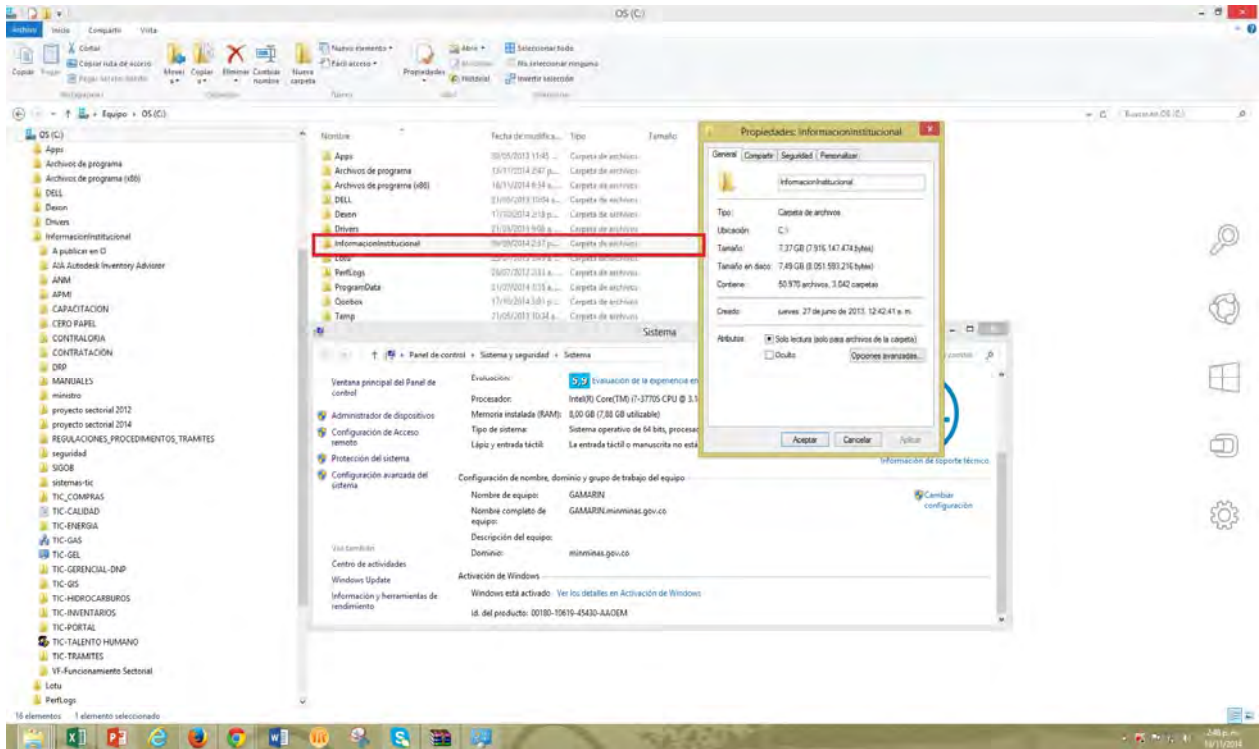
OS (C:)

Archivo Inicio Compartir Vista

Copiar Pegar Cortar Copiar ruta de acceso Pegar acceso directo Mover a Copiar a Eliminar Cambiar nombre Nueva carpeta Nuevo elemento Fácil acceso Propiedades Abrir Historial Seleccionar todo No seleccionar ninguno Invertir selección

Portapapeles Organizar Nuevo Abrir Seleccionar

Equipo › OS (C:)

Buscar en OS (C:)

OS (C:)
Apps
Archivos de programa
Archivos de programa (x86)
DELL
Dexon
Drivers
InformacionInstitucional
A publicar en O
AIA Autodesk Inventory Advisor
ANM
APMI
CAPACITACION
CERO PAPEL
CONTRALORIA
CONTRATACION
DRP
MANUALES
ministro
proyecto sectorial 2012
proyecto sectorial 2014
REGULACIONES_PROCEDIMIENTOS_TRAMITES
seguridad
SIGOB
sistemas-tic
TIC_COMPRAS
TIC-CALIDAD
TIC-ENERGIA
TIC-GAS
TIC-GEL
TIC-GERENCIAL-DNP
TIC-GIS
TIC-HIDROCARBUROS
TIC-INVENTARIOS
TIC-PORTAL
TIC-TALENTO HUMANO
TIC-TRAMITES
VF-Funcionamiento Sectorial
Lotu
PerfLogs

Nombre | Fecha de modifica... | Tipo | Tamaño
Apps | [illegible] | Carpeta de archivos
Archivos de programa | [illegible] | Carpeta de archivos
Archivos de programa (x86) | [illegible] | Carpeta de archivos
DELL | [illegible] | Carpeta de archivos
Dexon | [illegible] | Carpeta de archivos
Drivers | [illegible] | Carpeta de archivos
InformacionInstitucional | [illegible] | Carpeta de archivos
Lotu | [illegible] | Carpeta de archivos
PerfLogs | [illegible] | Carpeta de archivos
ProgramData | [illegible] | Carpeta de archivos
Qoobox | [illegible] | Carpeta de archivos
Temp | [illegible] | Carpeta de archivos

Propiedades: InformacionInstitucional
General Compartir Seguridad Personalizar
InformacionInstitucional
Tipo: Carpeta de archivos
Ubicación: C:\
Tamaño: 7,37 GB (7.916.147.474 bytes)
Tamaño en disco: 7,49 GB (8.051.593.216 bytes)
Contiene: 50.970 archivos, 3.042 carpetas
Creado: jueves, 27 de junio de 2013, 12:42:41 a. m.
Atributos: Solo lectura (solo para archivos de la carpeta)
Oculto Opciones avanzadas...
Aceptar Cancelar Aplicar

Sistema
Panel de control › Sistema y seguridad › Sistema
Ventana principal del Panel de control
Administrador de dispositivos
Configuración de Acceso remoto
Protección del sistema
Configuración avanzada del sistema
Vea también
Centro de actividades
Windows Update
Información y herramientas de rendimiento
Evaluación: 5,9 Evaluación de la experiencia en
Procesador: Intel(R) Core(TM) i7-3770S CPU @ 3.1
Memoria instalada (RAM): 8,00 GB (7,88 GB utilizable)
Tipo de sistema: Sistema operativo de 64 bits, procesad
Lápiz y entrada táctil: La entrada táctil o manuscrita no está
Información de soporte técnico
Configuración de nombre, dominio y grupo de trabajo del equipo
Nombre de equipo: GAMARIN
Nombre completo de equipo: GAMARIN.minminas.gov.co
Descripción del equipo:
Dominio: minminas.gov.co
Cambiar configuración
Activación de Windows
Windows está activado Ver los detalles en Activación de Windows
Id. del producto: 00180-10619-45430-AAOEM

16 elementos 1 elemento seleccionado

2:48 p. m.
10/11/2014